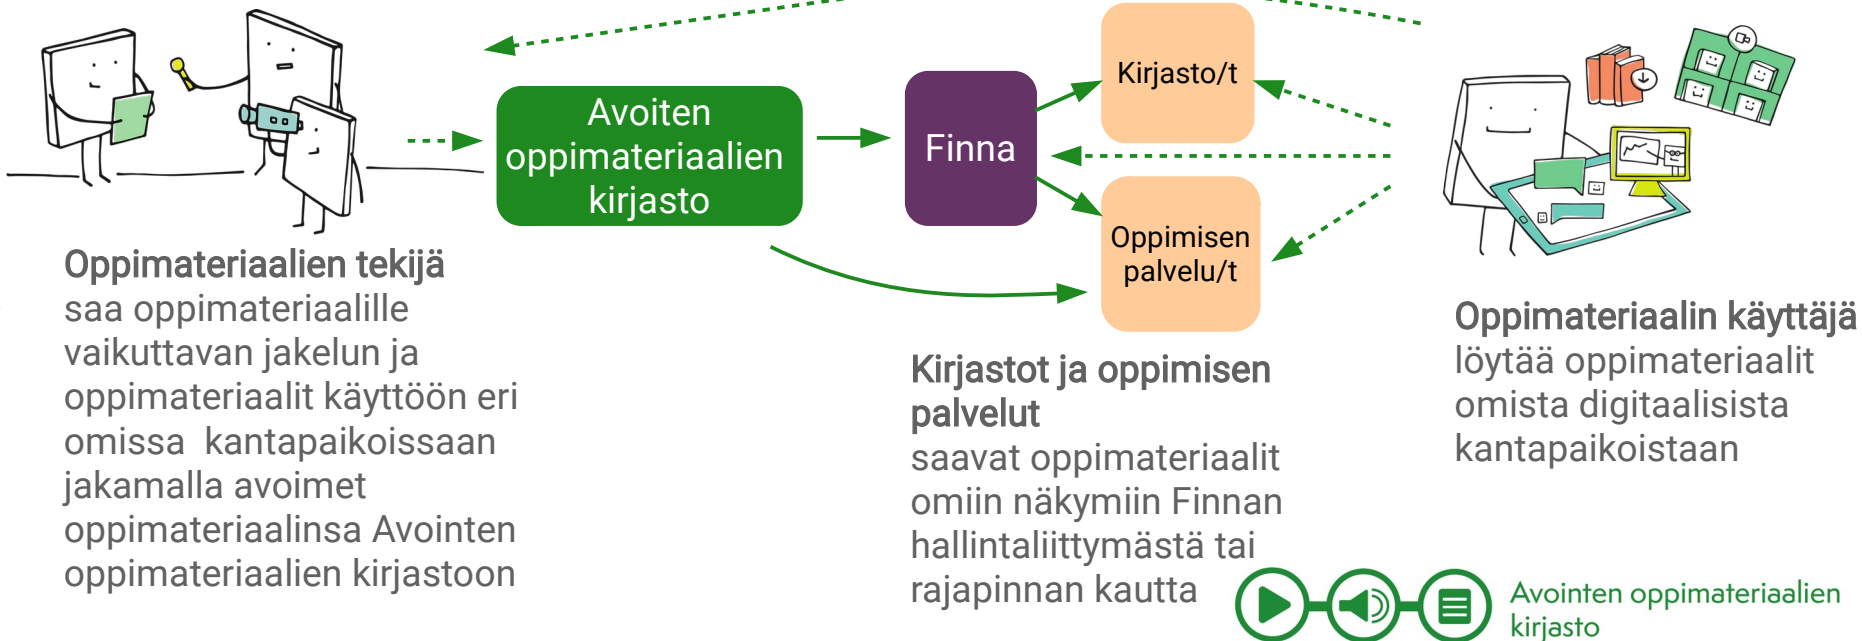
Avointen oppimateriaalien kirjasto

Finna

Kirjasto/t

Oppimisen palvelu/t

Oppimateriaalien tekijä
saa oppimateriaalille vaikuttavan jakelun ja oppimateriaalit käyttöön eri omissa kantapaikoissaan jakamalla avoimet oppimateriaalinsa Avointen oppimateriaalien kirjastoon

Kirjastot ja oppimisen palvelut
saavat oppimateriaalit omiin näkymiin Finnan hallintaliittymästä tai rajapinnan kautta

Oppimateriaalin käyttäjä
löytää oppimateriaalit omista digitaalisista kantapaikoistaan

Avointen oppimateriaalien kirjasto